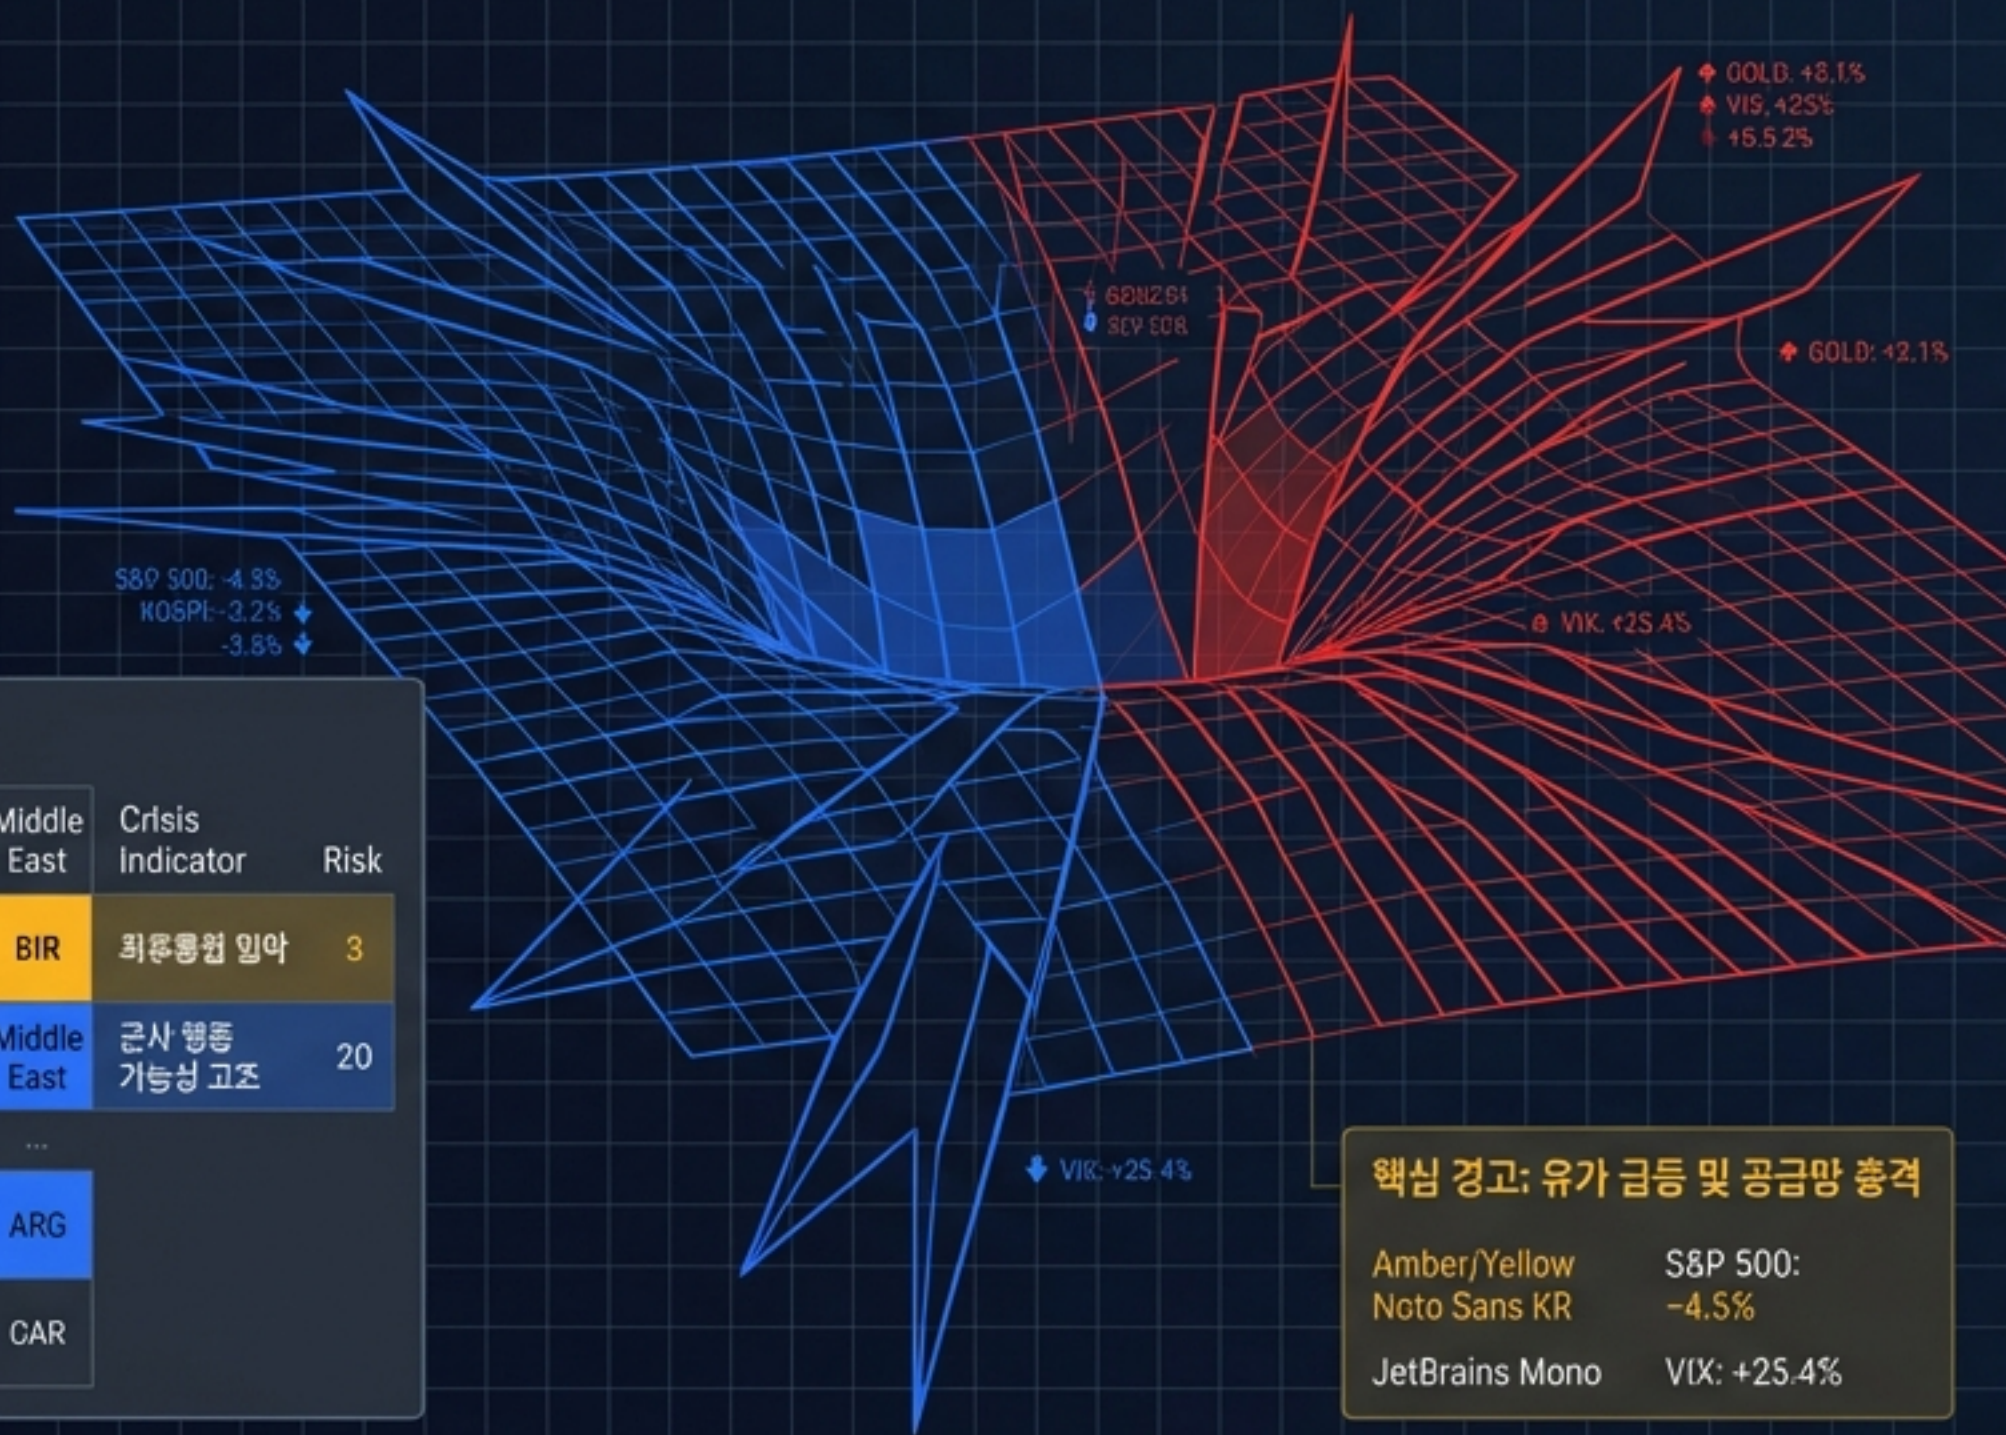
GOLD: +8.1%
VIS: +25%
+5.5.2%

GOLD: +2.1%

6DUZ61
3EV EO8

S&P 500: -4.3%
KOSPI: -3.2%
-3.8%

VIK: +25.4%

| Middle East | Crisis Indicator | Risk |
|---|---|---|
| BIR | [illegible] | 3 |
| Middle East | 군사 행동 가능성 고조 | 20 |
| ... | | |
| ARG | | |
| CAR | | |

VIK: +25.4%

핵심 경고: 유가 급등 및 공급망 충격

Amber/Yellow Noto Sans KR
S&P 500: -4.5%
JetBrains Mono
VIX: +25.4%